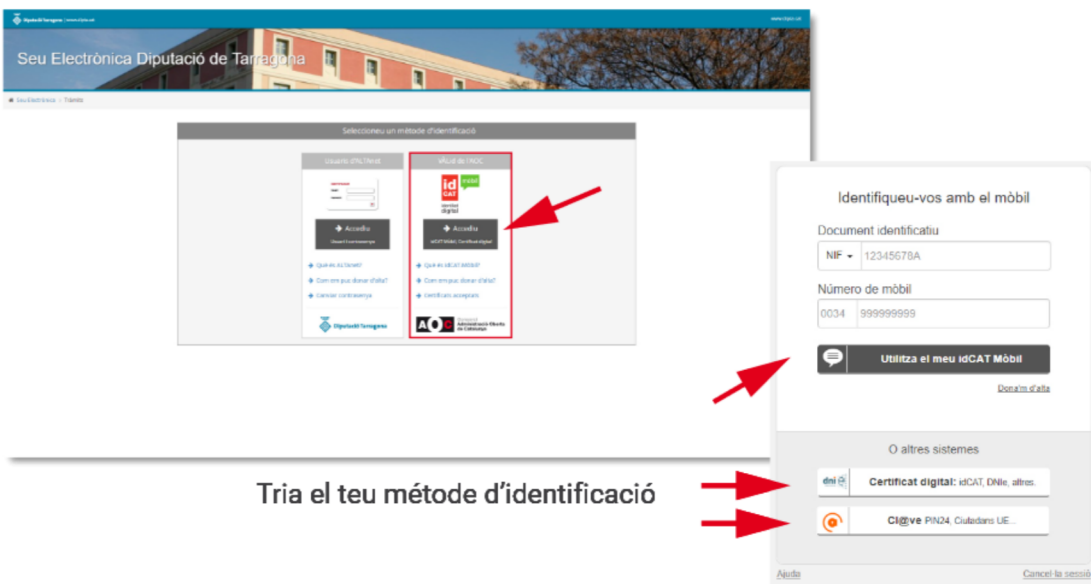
Diputació Tarragona | www.dipta.cat

www.dipta.cat

Seu Electrònica Diputació de Tarragona

Seu Electrònica > Tràmits

Seleccioneu un mètode d'identificació

Usuari d'ALFRESE

Accediu

Usuari i contrasenya

Què és ALTRESE?

Com em puc donar d'alta?

Canviar contrasenya

Diputació Tarragona

VÀLID de l'AOC

id CAT mòbil

Identitat digital

Accediu

idCAT Mòbil, Certificat digital

Què és idCAT Mòbil?

Com em puc donar d'alta?

Certificats acceptats

AOC Consorci Administració Oberta de Catalunya

Identifiqueu-vos amb el mòbil

Document identificatiu

NIF 12345678A

Número de mòbil

0034 999999999

Utilitza el meu idCAT Mòbil

Dona'm d'alta

O altres sistemes

dni Certificat digital: idCAT, DNIe, altres.

Cl@ve PIN24, Ciutadans UE...

Tria el teu mètode d'identificació

Ajuda

Cancel·la sessió